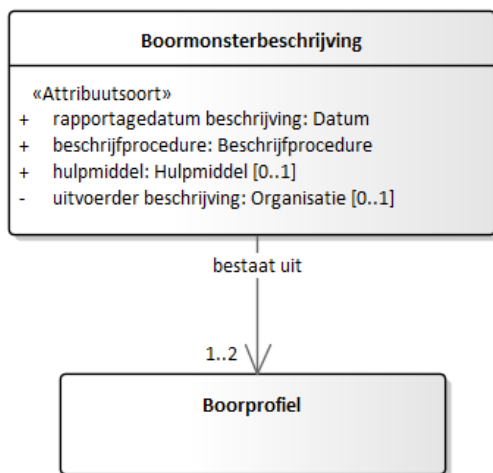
Boormonsterbeschrijving

«Attribuutsoort»
+ rapportagedatum beschrijving: Datum
+ beschrijfprocedure: Beschrijfprocedure
+ hulpmiddel: Hulpmiddel [0..1]
- uitvoerder beschrijving: Organisatie [0..1]

bestaat uit

1..2

Boorprofiel